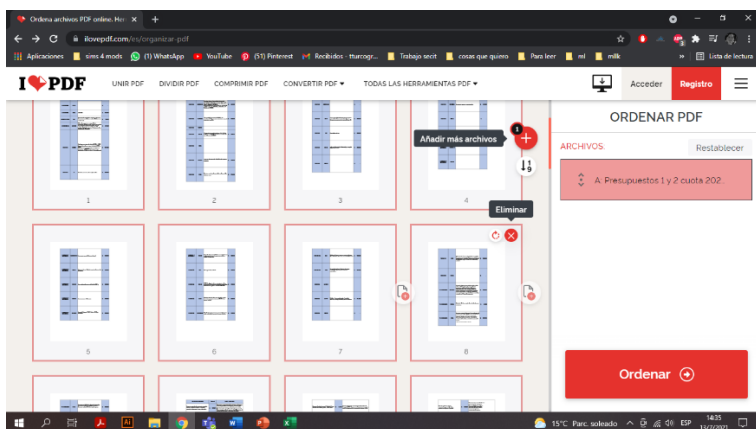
Ordena archivos PDF online. Her ×
+
ilovepdf.com/es/organizar-pdf
Aplicaciones
sims 4 mods
(1) WhatsApp
YouTube
(51) Pinterest
Recibidos - tturcogr...
Trabajo secit
cosas que quiero
Para leer
ml
milk
Lista de lectura
I❤PDF
UNIR PDF
DIVIDIR PDF
COMPRIMIR PDF
CONVERTIR PDF ▾
TODAS LAS HERRAMIENTAS PDF ▾
Acceder
Registro
Añadir más archivos
1
1
2
3
4
Eliminar
5
6
7
8
ORDENAR PDF
ARCHIVOS:
Restablecer
A. Presupuestos 1 y 2 cuota 202...
Ordenar
15°C Parc. soleado
ESP
14:35
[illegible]